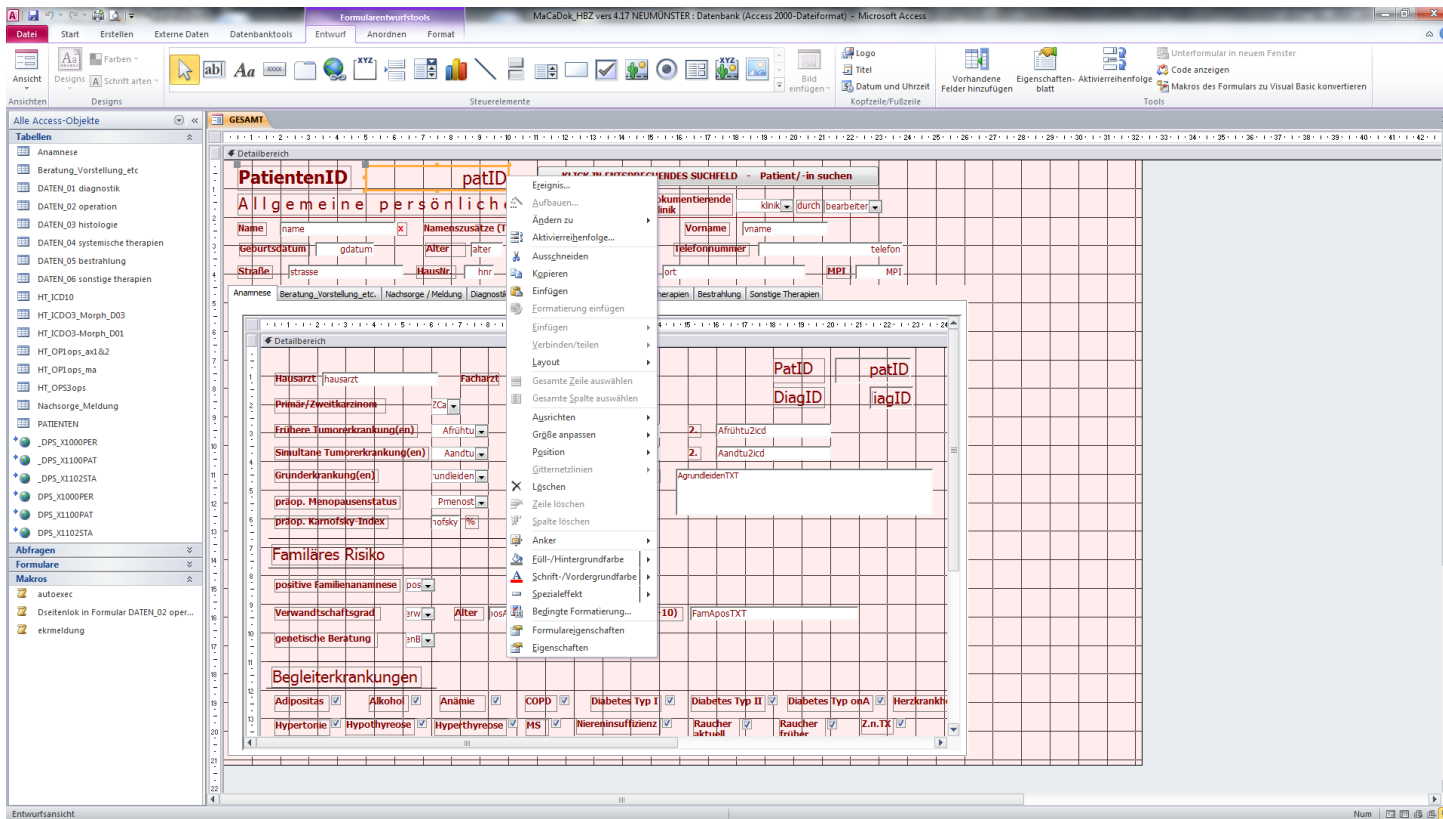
Formularentwurfstools

MaCaDok_HBZ vers 4.17 NEUMÜNSTER : Datenbank (Access 2000-Dateiformat) - Microsoft Access

Datei | Start | Erstellen | Externe Daten | Datenbanktools | Entwurf | Anordnen | Format

Ansicht | Designs | Farben | Schrift arten | Ansichten | Designs

Bild einfügen | Steuerelemente

Logo | Titel | Datum und Uhrzeit | Kopfzeile/Fußzeile

Vorhandene Felder hinzufügen | Eigenschaftenblatt | Aktivierreihenfolge | Unterformular in neuem Fenster | Code anzeigen | Makros des Formulars zu Visual Basic konvertieren | Tools

Alle Access-Objekte
Tabellen
Anamnese
Beratung_Vorstellung_etc
DATEN_01 diagnostik
DATEN_02 operation
DATEN_03 histologie
DATEN_04 systemische therapien
DATEN_05 bestrahlung
DATEN_06 sonstige therapien
HT_ICD10
HT_ICDO3_Morph_D03
HT_ICDO3_Morph_D01
HT_OP1ops_ax1&2
HT_OP1ops_ma
HT_OPS3ops
Nachsorge_Meldung
PATIENTEN
_DPS_X1000PER
_DPS_X1100PAT
_DPS_X1102STA
DPS_X1000PER
DPS_X1100PAT
DPS_X1102STA
Abfragen
Formulare
Makros
autoexec
Dseitenlok in Formular DATEN_02 oper...
ekrmeldung

GESAMT

Detailbereich
PatientenID | patID | KLICK IN ENTSPRECHENDES SUCHFELD - Patient/-in suchen
Allgemeine persönlich
dokumentierende Klinik | klinik | durch | bearbeiter
Name | name | x | Namenszusätze (T | Vorname | vname
Geburtsdatum | gdatum | Alter | alter | Telefonnummer | telefon
Straße | strasse | HausNr. | hnr | ort | MPI | MPI

Anamnese | Beratung_Vorstellung_etc. | Nachsorge / Meldung | Diagnostik | herapien | Bestrahlung | Sonstige Therapien

Detailbereich
Hausarzt | hausarzt | Facharzt | PatID | patID
DiagID | iagID
Primär/Zweitkarzinom | ZCa
Frühere Tumorerkrankung(en) | Afrühtu | 2. | Afrühtu2icd
Simultane Tumorerkrankung(en) | Aandtu | 2. | Aandtu2icd
Grunderkrankung(en) | rundleiden | AgrundleidenTXT
präop. Menopausenstatus | Pmenost
präop. Karnofsky-Index | nofsky | %
Familäres Risiko
positive Familienanamnese | pos
Verwandtschaftsgrad | erw | Alter | hosA | +10) | FamAposTXT
genetische Beratung | enB
Begleiterkrankungen
Adipositas | Alkohol | Anämie | COPD | Diabetes Typ I | Diabetes Typ II | Diabetes Typ onA | Herzkrankh
Hypertonie | Hypothyreose | Hyperthyreose | MS | Niereninsuffizienz | Raucher aktuell | Raucher früher | Z.n.TX

Ereignis...
Aufbauen...
Ändern zu
Aktivierreihenfolge...
Ausschneiden
Kopieren
Einfügen
Formatierung einfügen
Einfügen
Verbinden/teilen
Layout
Gesamte Zeile auswählen
Gesamte Spalte auswählen
Ausrichten
Größe anpassen
Position
Gitternetzlinien
Löschen
Zeile löschen
Spalte löschen
Anker
Füll-/Hintergrundfarbe
Schrift-/Vordergrundfarbe
Spezialeffekt
Bedingte Formatierung...
Formulareigenschaften
Eigenschaften

Entwurfsansicht | Num